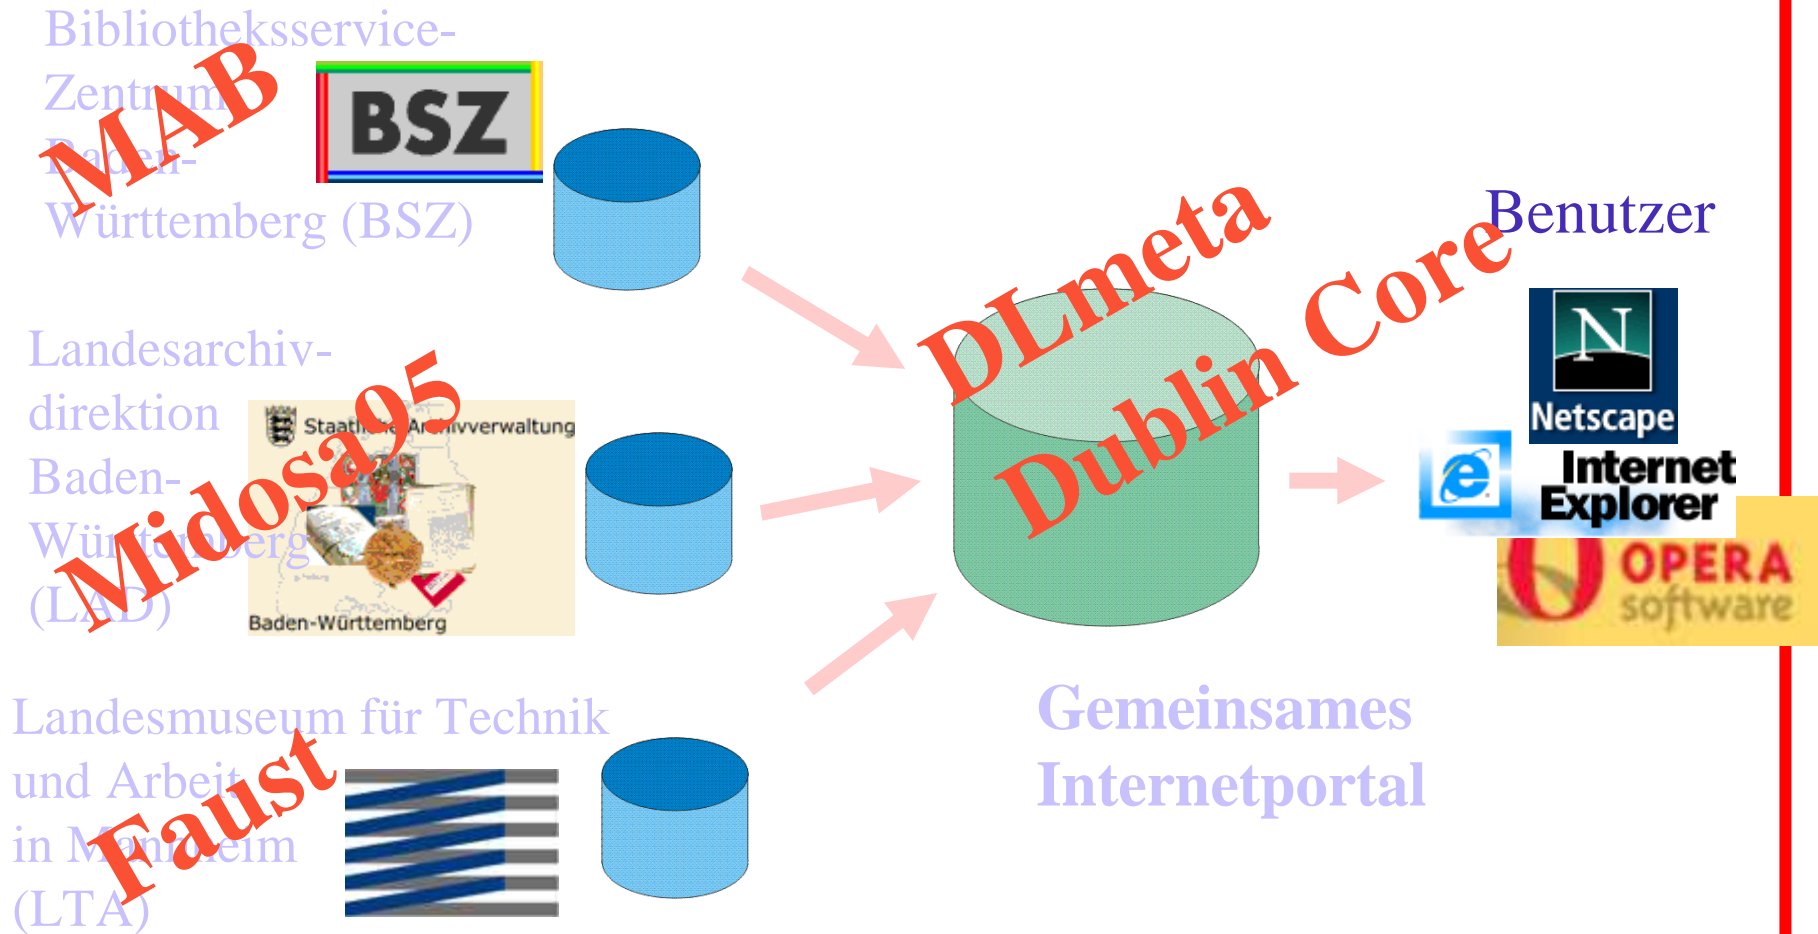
Bibliotheksservice-Zentrum Baden-Württemberg (BSZ)

MAB

BSZ

Landesarchiv-direktion Baden-Württemberg (LAD)

Midosa95

Staatliche Archivverwaltung

Baden-Württemberg

Landesmuseum für Technik und Arbeit in Mannheim (LTA)

Faust

DLmeta

Dublin Core

Benutzer

Netscape

Internet Explorer

OPERA software

Gemeinsames Internetportal